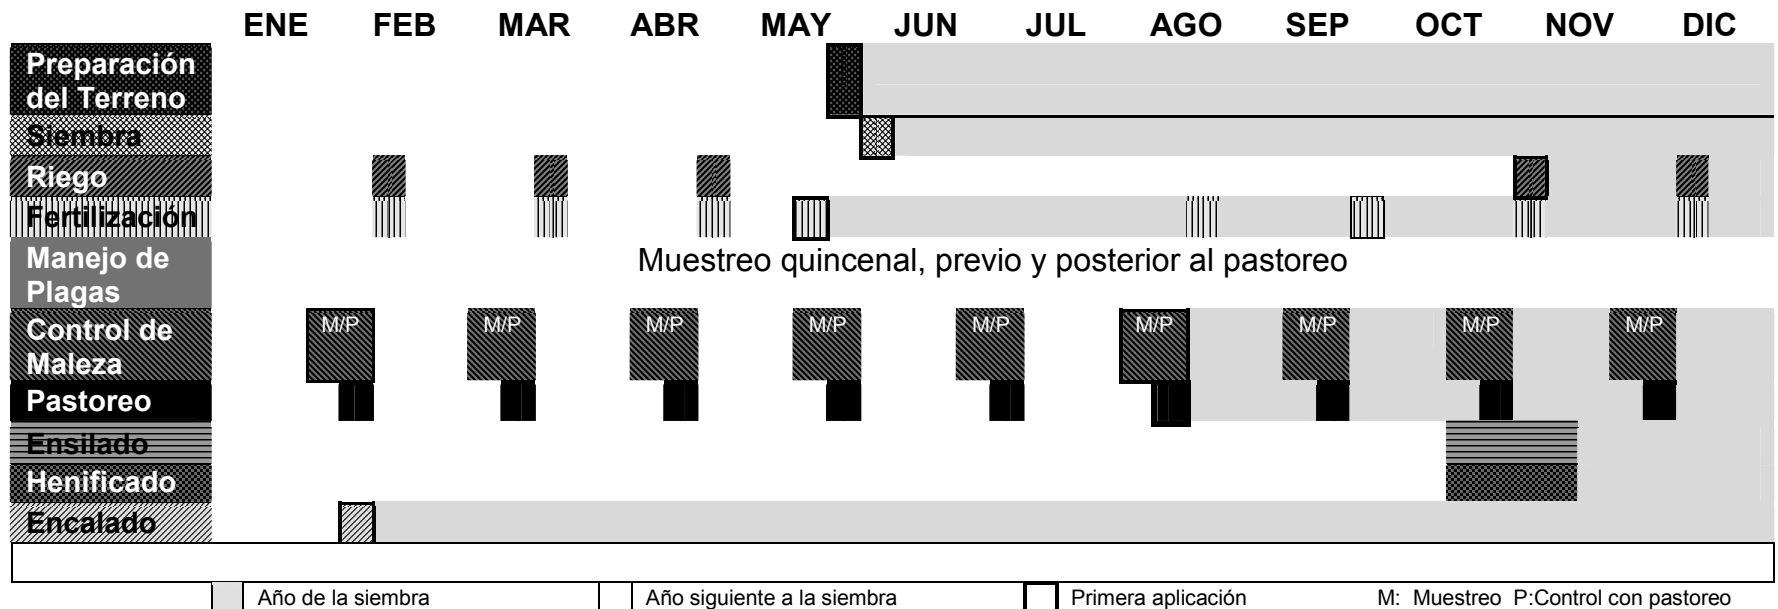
| | ENE | FEB | MAR | ABR | MAY | JUN | JUL | AGO | SEP | OCT | NOV | DIC |
|---|---|---|---|---|---|---|---|---|---|---|---|---|
| Preparación del Terreno | | | | | | | | | | | | |
| Siembra | | | | | | | | | | | | |
| Riego | | | | | | | | | | | | |
| Fertilización | | | | | | | | | | | | |
| Manejo de Plagas | Muestreo quincenal, previo y posterior al pastoreo | | | | | | | | | | | |
| Control de Maleza | M/P | M/P | M/P | M/P | M/P | M/P | M/P | M/P | M/P | | | |
| Pastoreo | | | | | | | | | | | | |
| Ensilado | | | | | | | | | | | | |
| Henificado | | | | | | | | | | | | |
| Encalado | | | | | | | | | | | | |

Año de la siembra
Año siguiente a la siembra
Primera aplicación
M: Muestreo P:Control con pastoreo